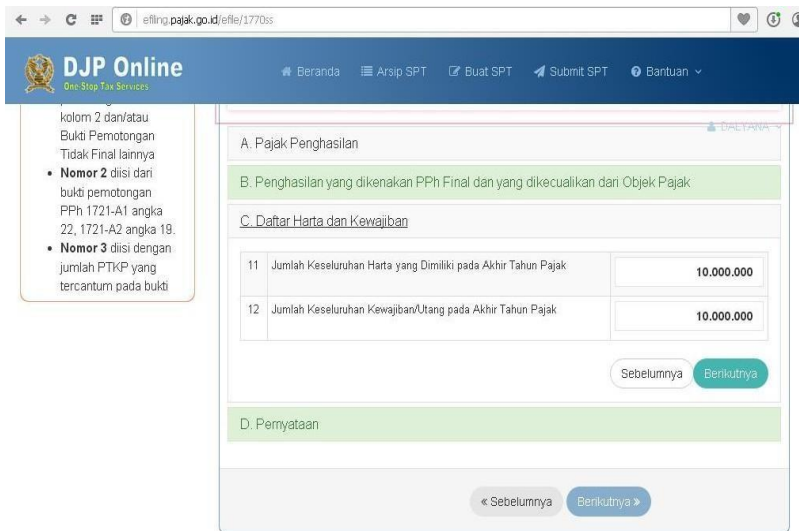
efiling.pajak.go.id/efile/1770ss

DJP Online
One Stop Tax Services

Beranda Arsip SPT Buat SPT Submit SPT Bantuan

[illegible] kolom 2 dan/atau Bukti Pemotongan Tidak Final lainnya
• Nomor 2 diisi dari bukti pemotongan PPh 1721-A1 angka 22, 1721-A2 angka 18.
• Nomor 3 diisi dengan jumlah PTKP yang tercantum pada bukti

DALYANA

A. Pajak Penghasilan

B. Penghasilan yang dikenakan PPh Final dan yang dikecualikan dari Objek Pajak

C. Daftar Harta dan Kewajiban

| 11 | Jumlah Keseluruhan Harta yang Dimiliki pada Akhir Tahun Pajak | 10.000.000 |
|---|---|---|
| 12 | Jumlah Keseluruhan Kewajiban/Utang pada Akhir Tahun Pajak | 10.000.000 |

Sebelumnya Berikutnya

D. Pernyataan

« Sebelumnya Berikutnya »